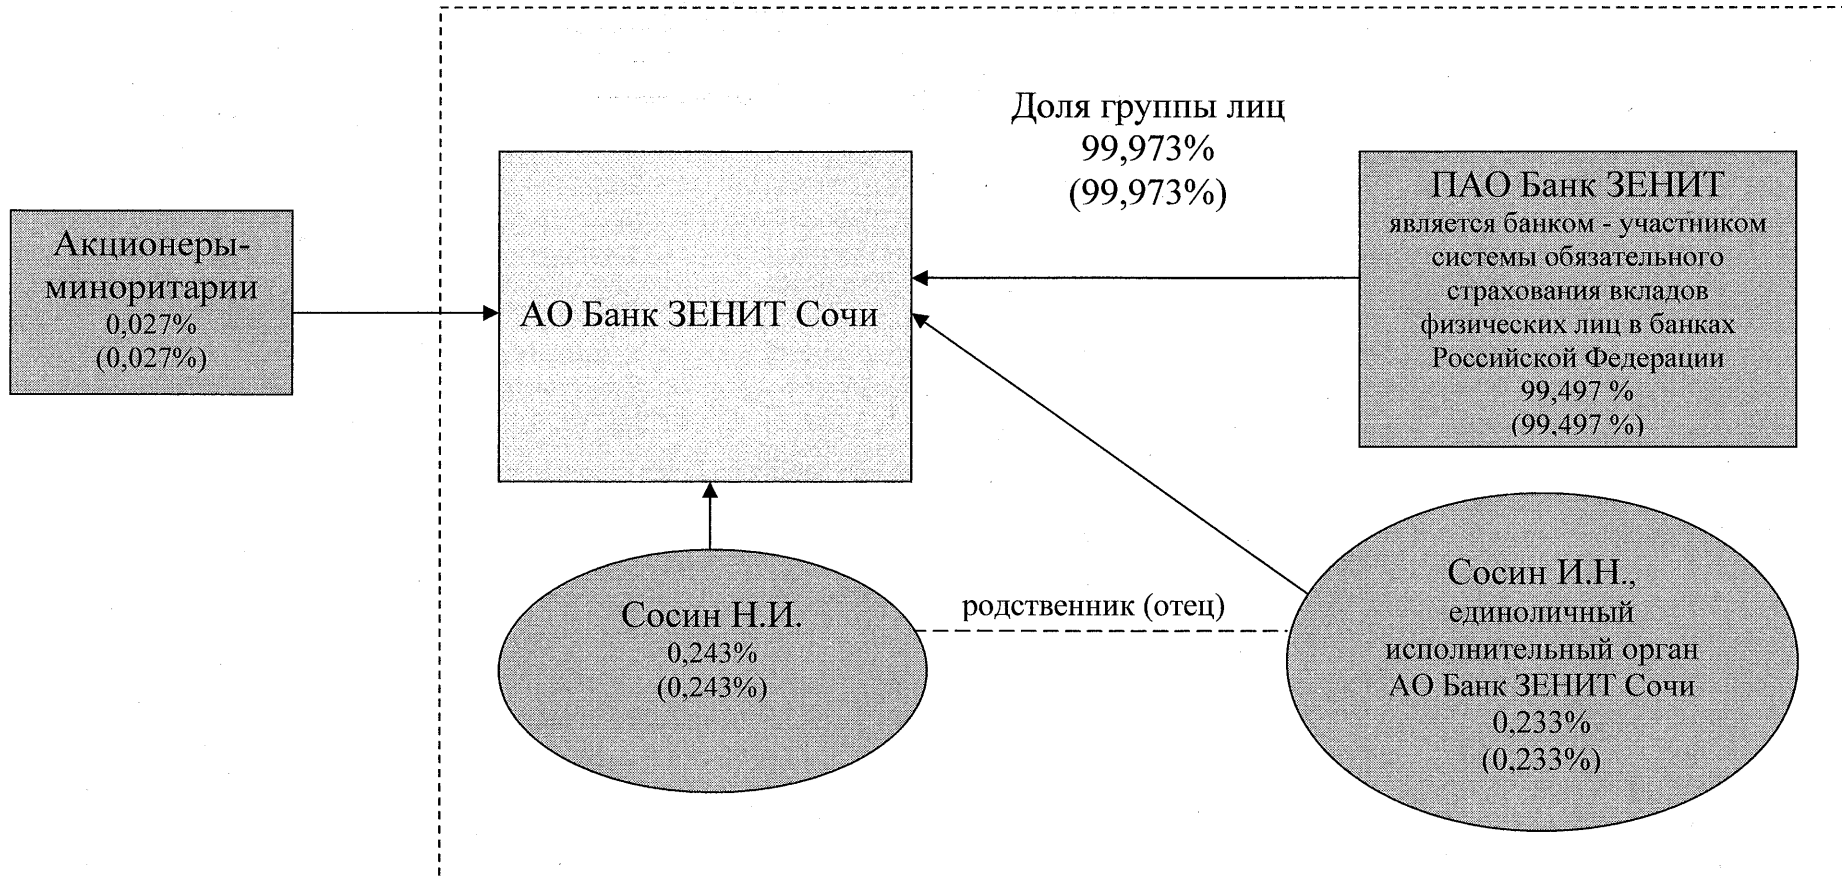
Доля группы лиц
99,973%
(99,973%)

Акционеры-миноритарии
0,027%
(0,027%)

АО Банк ЗЕНИТ Сочи

ПАО Банк ЗЕНИТ
является банком - участником системы обязательного страхования вкладов физических лиц в банках Российской Федерации
99,497 %
(99,497 %)

Сосин Н.И.
0,243%
(0,243%)

родственник (отец)

Сосин И.Н.,
единоличный исполнительный орган АО Банк ЗЕНИТ Сочи
0,233%
(0,233%)